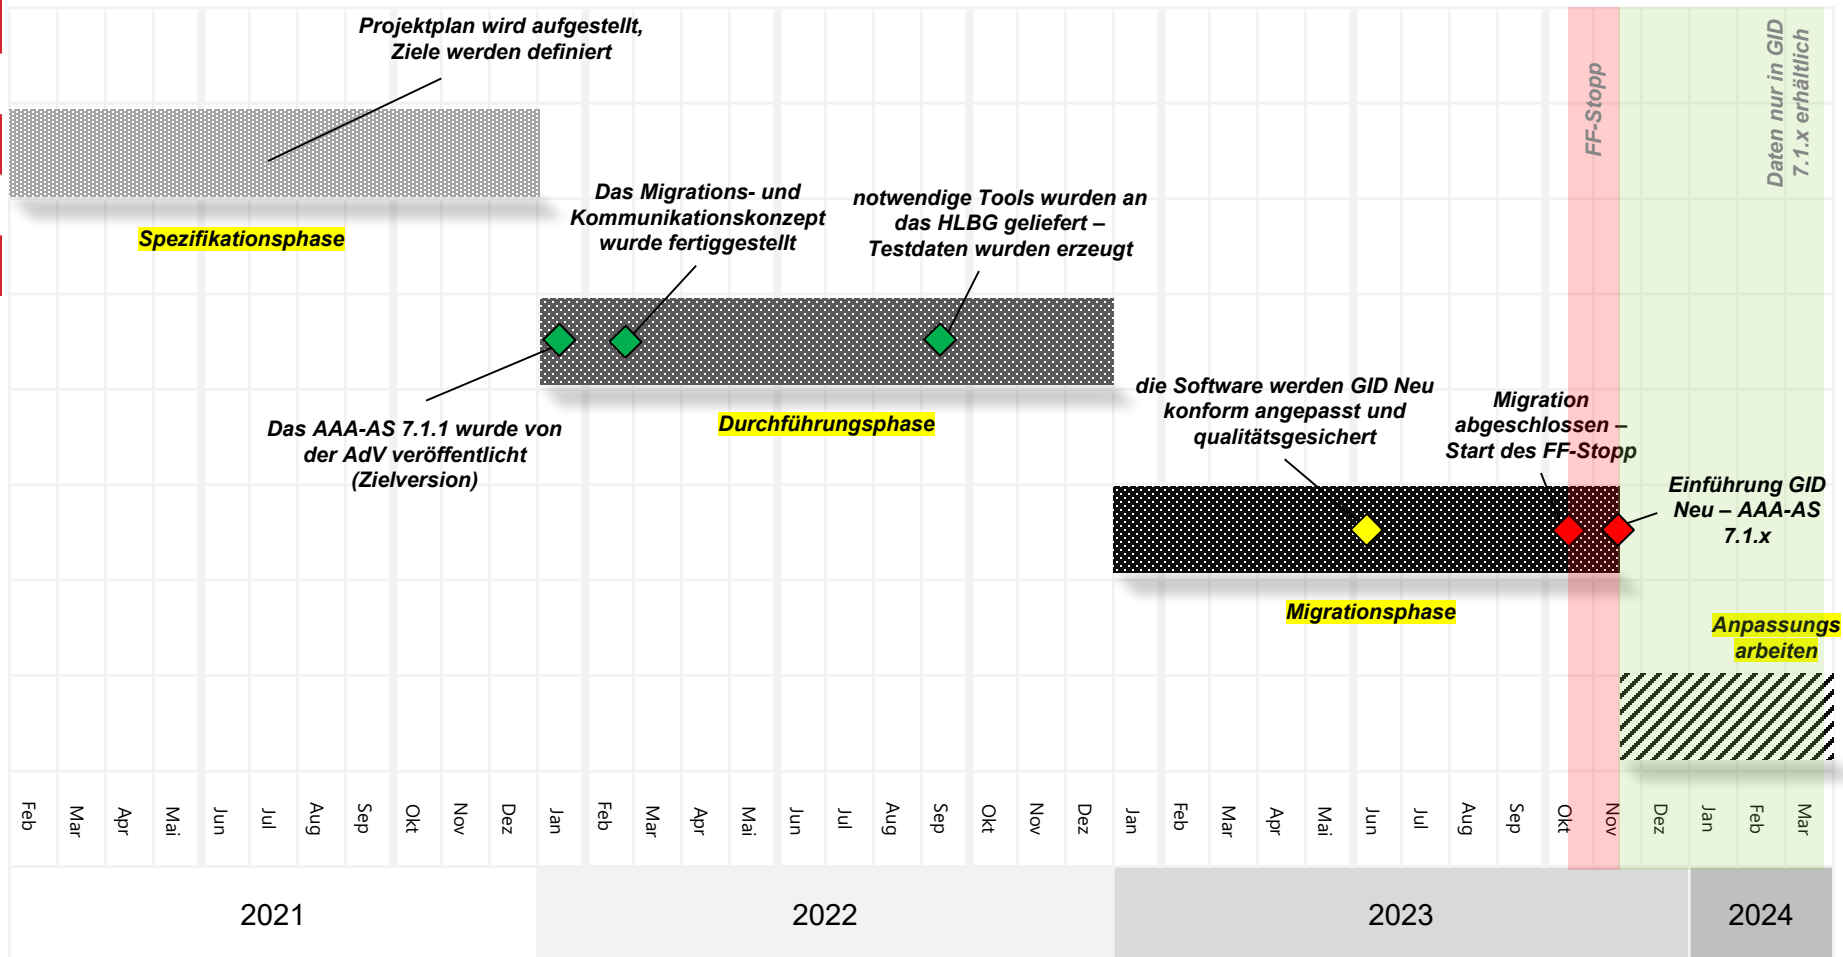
Projektplan wird aufgestellt, Ziele werden definiert

FF-Stopp

Daten nur in GID 7.1.x erhältlich

Spezifikationsphase

Das Migrations- und Kommunikationskonzept wurde fertiggestellt

notwendige Tools wurden an das HLBG geliefert – Testdaten wurden erzeugt

Das AAA-AS 7.1.1 wurde von der AdV veröffentlicht (Zielversion)

Durchführungsphase

die Software werden GID Neu konform angepasst und qualitätsgesichert

Migration abgeschlossen – Start des FF-Stopp

Einführung GID Neu – AAA-AS 7.1.x

Migrationsphase

Anpassungs arbeiten

Feb Mar Apr Mai Jun Jul Aug Sep Okt Nov Dez Jan Feb Mar Apr Mai Jun Jul Aug Sep Okt Nov Dez Jan Feb Mar Apr Mai Jun Jul Aug Sep Okt Nov Dez Jan Feb Mar

2021 2022 2023 2024